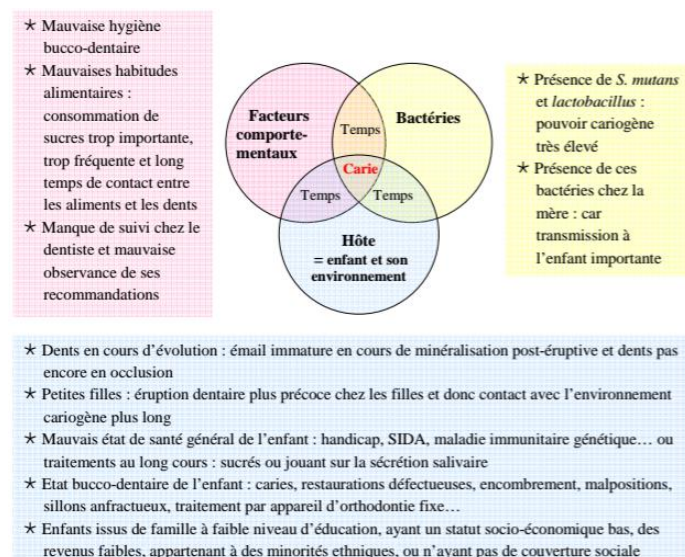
★ Mauvaise hygiène bucco-dentaire
★ Mauvaises habitudes alimentaires : consommation de sucres trop importante, trop fréquente et long temps de contact entre les aliments et les dents
★ Manque de suivi chez le dentiste et mauvaise observance de ses recommandations

Facteurs comportementaux

Bactéries

Temps

Carie

Temps

Temps

Hôte
= enfant et son environnement

★ Présence de *S. mutans* et *lactobacillus* : pouvoir cariogène très élevé
★ Présence de ces bactéries chez la mère : car transmission à l'enfant importante

★ Dents en cours d'évolution : émail immature en cours de minéralisation post-éruptive et dents pas encore en occlusion
★ Petites filles : éruption dentaire plus précoce chez les filles et donc contact avec l'environnement cariogène plus long
★ Mauvais état de santé général de l'enfant : handicap, SIDA, maladie immunitaire génétique… ou traitements au long cours : sucrés ou jouant sur la sécrétion salivaire
★ Etat bucco-dentaire de l'enfant : caries, restaurations défectueuses, encombrement, malpositions, sillons anfractueux, traitement par appareil d'orthodontie fixe…
★ Enfants issus de famille à faible niveau d'éducation, ayant un statut socio-économique bas, des revenus faibles, appartenant à des minorités ethniques, ou n'ayant pas de couverture sociale